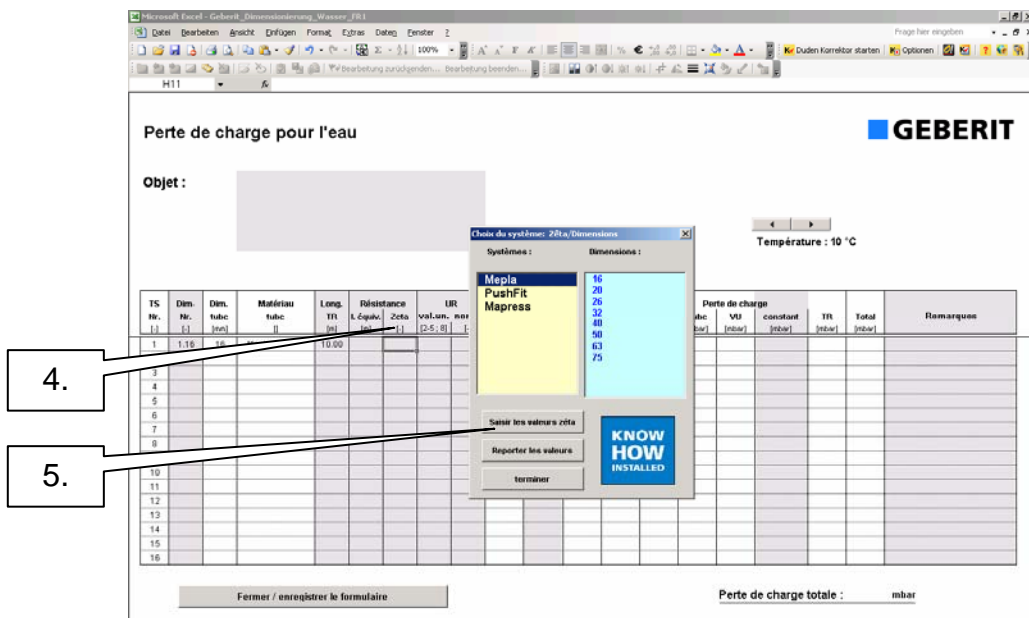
Microsoft Excel - Geberit_Dimensionierung_Wasser_FR1

Datei Bearbeiten Ansicht Einfügen Format Extras Daten Fenster ?

Frage hier eingeben

100%

Duden Korrektor starten Optionen

Bearbeitung zurücksenden... Bearbeitung beenden...

H11 fx

Perte de charge pour l'eau

GEBERIT

Objet :

Température : 10 °C

Choix du système: Zêta/Dimensions

Systèmes :

Dimensions :

Mepla
PushFit
Mapress

16
20
26
32
40
50
63
75

Saisir les valeurs zêta

Reporter les valeurs

terminer

KNOW HOW INSTALLED

| TS Nr. [-] | Dim. Nr. [-] | Dim. tube [mm] | Matériau tube [] | Long. TR [m] | Résistance L équiv. [m] | Zeta [-] | UR val.un. [2-5 ; 8] | nor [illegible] | | | | | Perte de charge tube [mbar] | VU [mbar] | constant [mbar] | TR [mbar] | Total [mbar] | Remarques |
|---|---|---|---|---|---|---|---|---|---|---|---|---|---|---|---|---|---|---|
| 1 | 1.16 | 16 | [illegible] | 10.00 | | | | | | | | | | | | | | |
| 3 | | | | | | | | | | | | | | | | | | |
| 4 | | | | | | | | | | | | | | | | | | |
| 5 | | | | | | | | | | | | | | | | | | |
| 6 | | | | | | | | | | | | | | | | | | |
| 7 | | | | | | | | | | | | | | | | | | |
| 8 | | | | | | | | | | | | | | | | | | |
| 10 | | | | | | | | | | | | | | | | | | |
| 11 | | | | | | | | | | | | | | | | | | |
| 12 | | | | | | | | | | | | | | | | | | |
| 13 | | | | | | | | | | | | | | | | | | |
| 14 | | | | | | | | | | | | | | | | | | |
| 15 | | | | | | | | | | | | | | | | | | |
| 16 | | | | | | | | | | | | | | | | | | |

4.

5.

Fermer / enregistrer le formulaire

Perte de charge totale : mbar